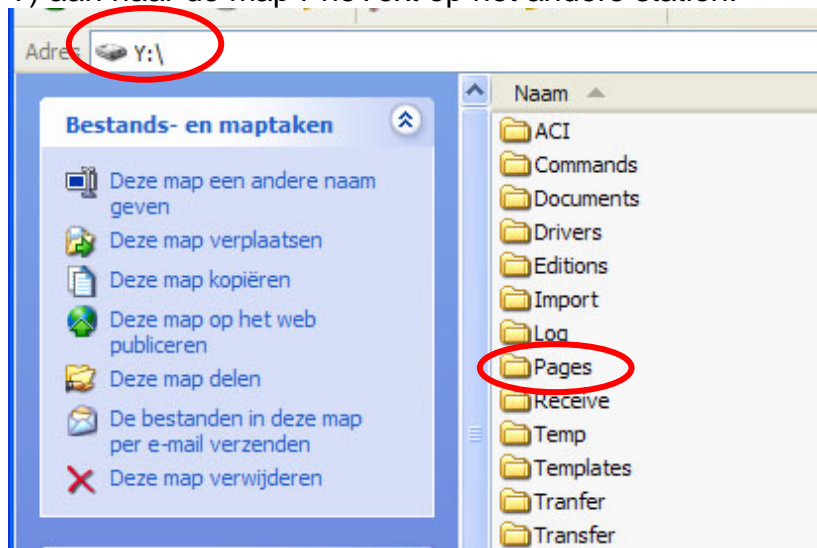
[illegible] naar de map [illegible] op het andere station.

Adres Y:\

Bestands- en maptaken

Deze map een andere naam geven
Deze map verplaatsen
Deze map kopiëren
Deze map op het web publiceren
Deze map delen
De bestanden in deze map per e-mail verzenden
Deze map verwijderen

Naam
ACI
Commands
Documents
Drivers
Editions
Import
Log
Pages
Receive
Temp
Templates
Tranfer
Transfer